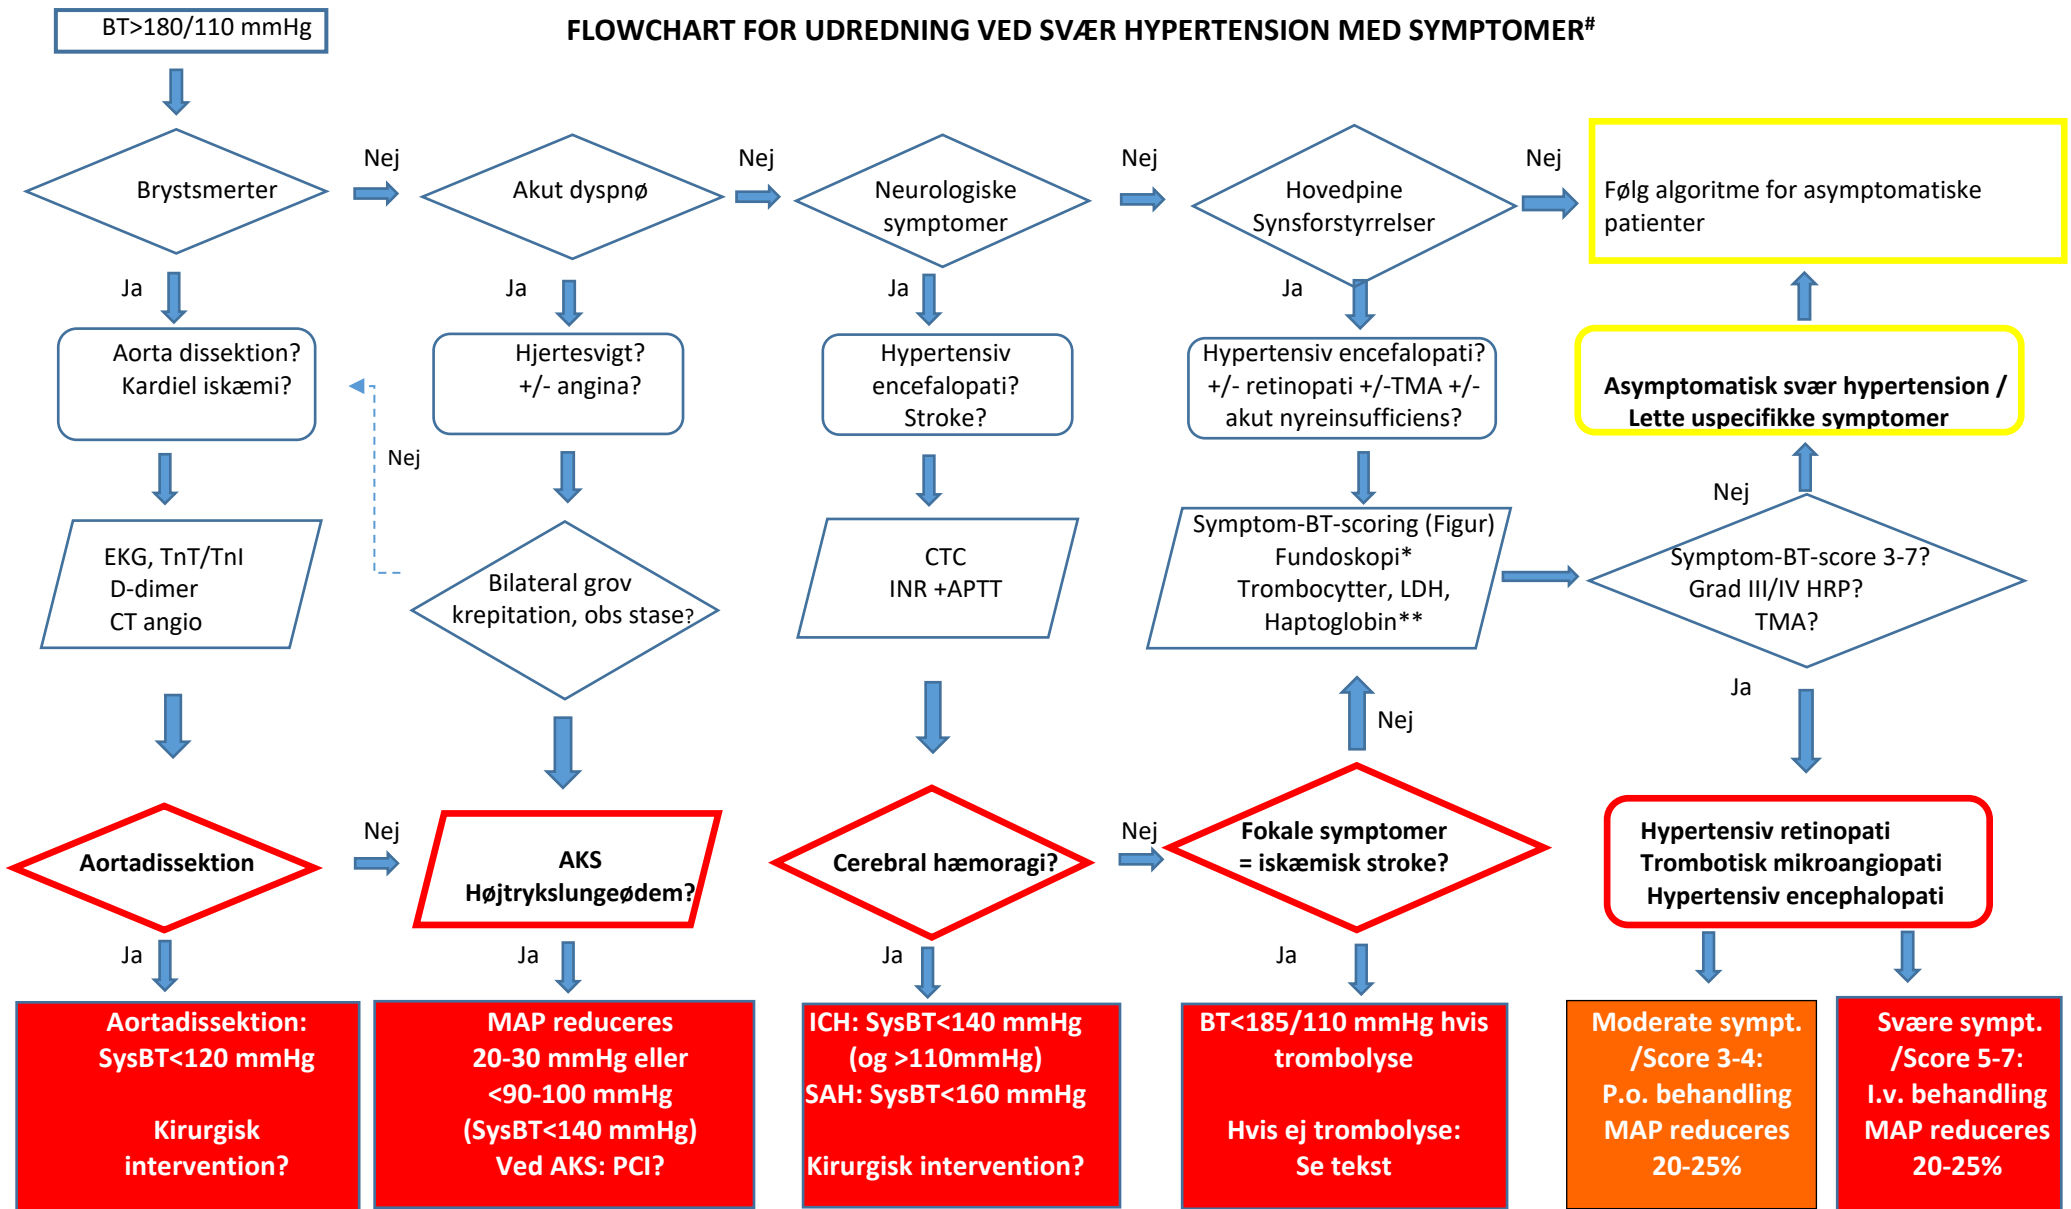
BT>180/110 mmHg

FLOWCHART FOR UDREDNING VED SVÆR HYPERTENSION MED SYMPTOMER#

Brystsmerter

Nej

Akut dyspnø

Nej

Neurologiske symptomer

Nej

Hovedpine Synsforstyrrelser

Nej

Følg algoritme for asymptomatiske patienter

Ja

Ja

Ja

Ja

Aorta dissektion? Kardiel iskæmi?

Hjertesvigt? +/- angina?

Hypertensiv encefalopati? Stroke?

Hypertensiv encefalopati? +/- retinopati +/-TMA +/- akut nyreinsufficiens?

Asymptomatisk svær hypertension / Lette uspecifikke symptomer

Nej

Nej

EKG, TnT/TnI D-dimer CT angio

Bilateral grov krepitation, obs stase?

CTC INR +APTT

Symptom-BT-scoring (Figur) Fundoskopi* Trombocytter, LDH, Haptoglobin**

Symptom-BT-score 3-7? Grad III/IV HRP? TMA?

Ja

Nej

Aortadissektion

Nej

AKS Højtrykslungeødem?

Cerebral hæmoragi?

Nej

Fokale symptomer = iskæmisk stroke?

Hypertensiv retinopati Trombotisk mikroangiopati Hypertensiv encephalopati

Ja

Ja

Ja

Ja

Aortadissektion: SysBT<120 mmHg

Kirurgisk intervention?

MAP reduceres 20-30 mmHg eller <90-100 mmHg (SysBT<140 mmHg) Ved AKS: PCI?

ICH: SysBT<140 mmHg (og >110mmHg) SAH: SysBT<160 mmHg

Kirurgisk intervention?

BT<185/110 mmHg hvis trombolyse

Hvis ej trombolyse: Se tekst

Moderate sympt. /Score 3-4: P.o. behandling MAP reduceres 20-25%

Svære sympt. /Score 5-7: I.v. behandling MAP reduceres 20-25%